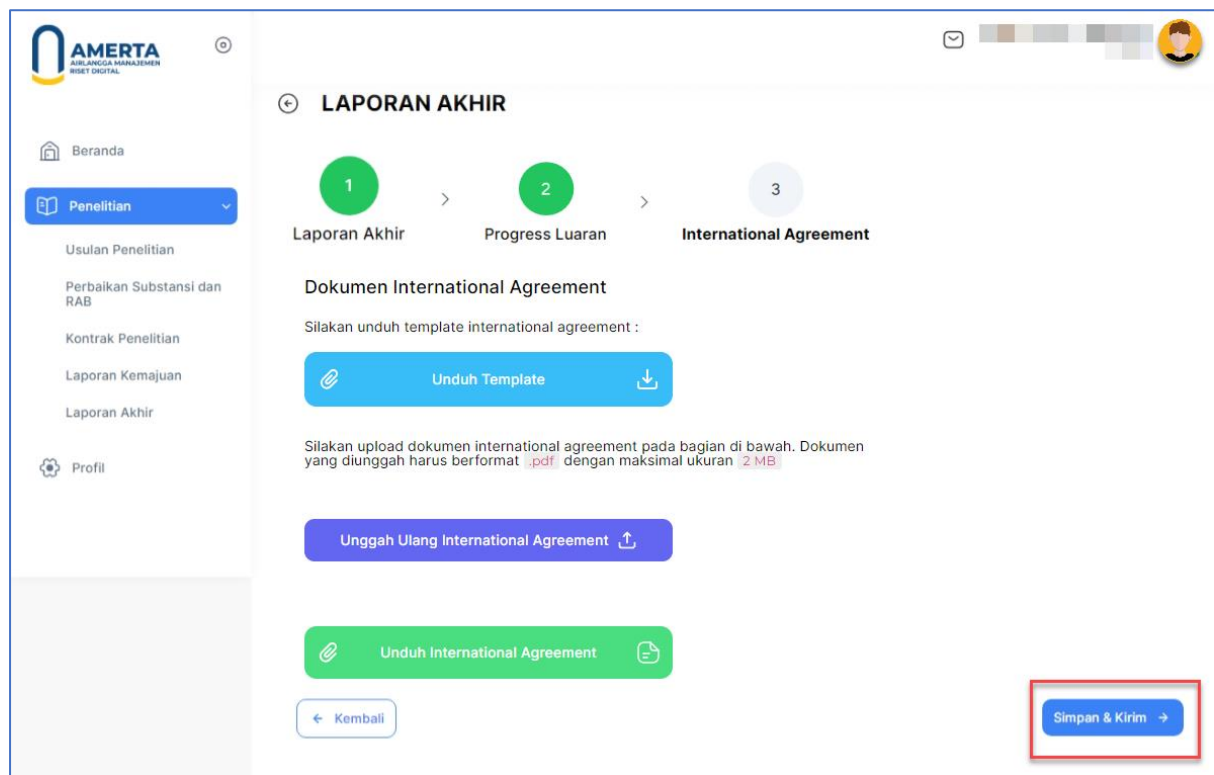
AMERTA
AIRLANGGA MANAJEMEN RISET DIGITAL

Beranda
Penelitian
Usulan Penelitian
Perbaikan Substansi dan RAB
Kontrak Penelitian
Laporan Kemajuan
Laporan Akhir
Profil

LAPORAN AKHIR

1 Laporan Akhir
2 Progress Luaran
3 International Agreement

Dokumen International Agreement

Silakan unduh template international agreement :

Unduh Template

Silakan upload dokumen international agreement pada bagian di bawah. Dokumen yang diunggah harus berformat .pdf dengan maksimal ukuran 2 MB

Unggah Ulang International Agreement

Unduh International Agreement

← Kembali

Simpan & Kirim →